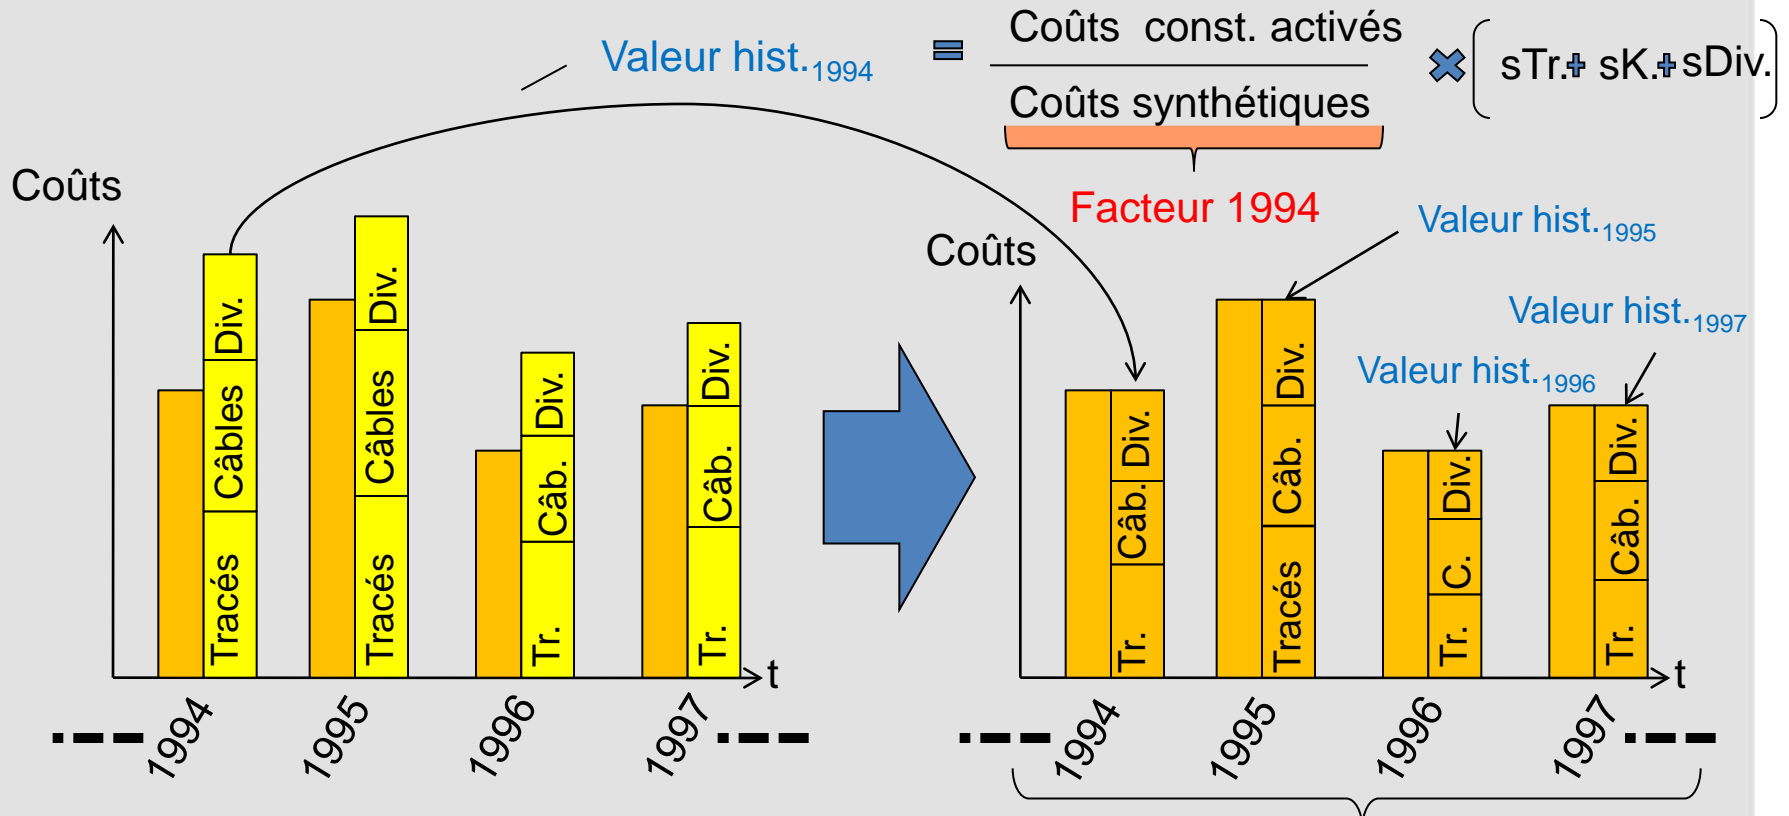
Valeur hist.$_{1994}$ = $\frac{\text{Coûts const. activés}}{\text{Coûts synthétiques}}$ × (sTr.+ sK.+sDiv.)

Facteur 1994

Coûts

Div.
Câbles
Tracés

Div.
Câbles
Tracés

Div.
Câb.
Tr.

Div.
Câb.
Tr.

t

1994
1995
1996
1997

Coûts

Valeur hist.$_{1995}$

Valeur hist.$_{1997}$

Valeur hist.$_{1996}$

Div.
Câb.
Tr.

Div.
Câb.
Tracés

Div.
C.
Tr.

Div.
Câb.
Tr.

t

1994
1995
1996
1997